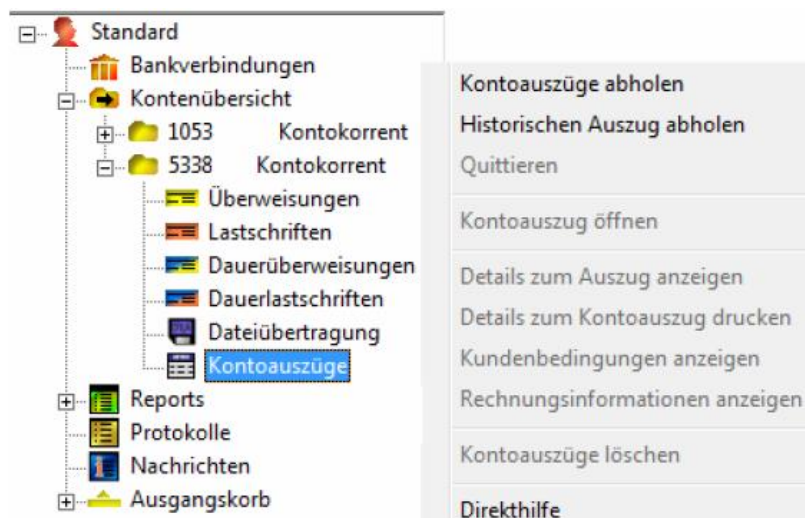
Standard
Bankverbindungen
Kontenübersicht
1053 Kontokorrent
5338 Kontokorrent
Überweisungen
Lastschriften
Dauerüberweisungen
Dauerlastschriften
Dateiübertragung
Kontoauszüge
Reports
Protokolle
Nachrichten
Ausgangskorb

Kontoauszüge abholen
Historischen Auszug abholen
Quittieren
Kontoauszug öffnen
Details zum Auszug anzeigen
Details zum Kontoauszug drucken
Kundenbedingungen anzeigen
Rechnungsinformationen anzeigen
Kontoauszüge löschen
Direkthilfe